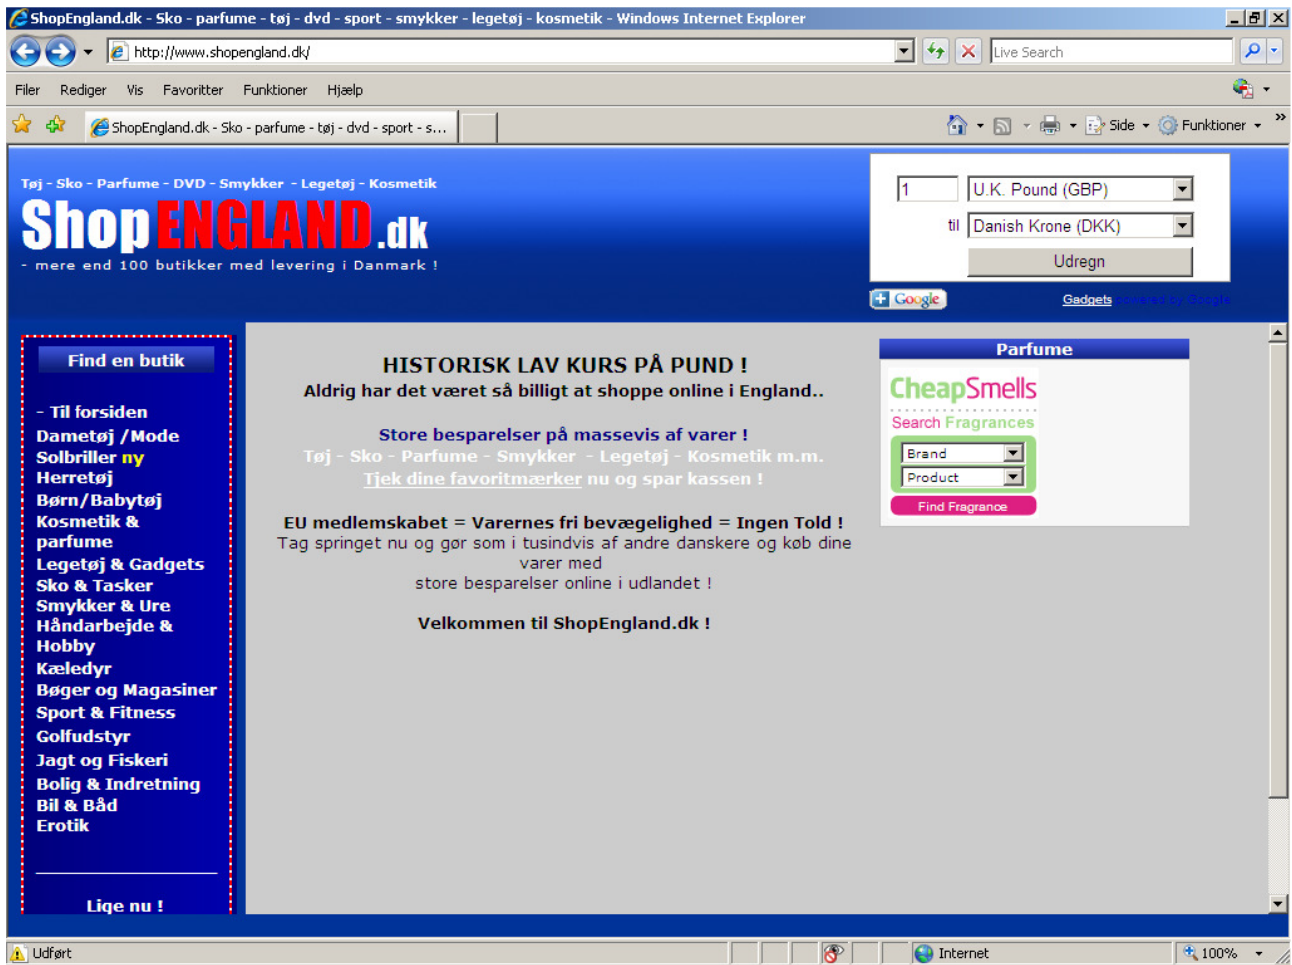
ShopEngland.dk - Sko - parfume - tøj - dvd - sport - smykker - legetøj - kosmetik - Windows Internet Explorer

http://www.shopengland.dk/

Live Search

Filer Rediger Vis Favoritter Funktioner Hjælp

ShopEngland.dk - Sko - parfume - tøj - dvd - sport - s...

Side Funktioner

Tøj - Sko - Parfume - DVD - Smykker - Legetøj - Kosmetik

ShopENGLAND.dk

- mere end 100 butikker med levering i Danmark !

1 U.K. Pound (GBP)

til Danish Krone (DKK)

Udregn

Google

Gadgets powered by Google

Find en butik

- Til forsiden
Dametøj /Mode
Solbriller ny
Herretøj
Børn/Babytøj
Kosmetik & parfume
Legetøj & Gadgets
Sko & Tasker
Smykker & Ure
Håndarbejde & Hobby
Kæledyr
Bøger og Magasiner
Sport & Fitness
Golfudstyr
Jagt og Fiskeri
Bolig & Indretning
Bil & Båd
Erotik

Lige nu !

HISTORISK LAV KURS PÅ PUND !
Aldrig har det været så billigt at shoppe online i England..

Store besparelser på massevis af varer !
Tøj - Sko - Parfume - Smykker - Legetøj - Kosmetik m.m.
Tjek dine favoritmærker nu og spar kassen !

EU medlemskabet = Varernes fri bevægelighed = Ingen Told !
Tag springet nu og gør som i tusindvis af andre danskere og køb dine varer med
store besparelser online i udlandet !

Velkommen til ShopEngland.dk !

Parfume

CheapSmells
Search Fragrances

Brand
Product

Find Fragrance

Udført

Internet

100%